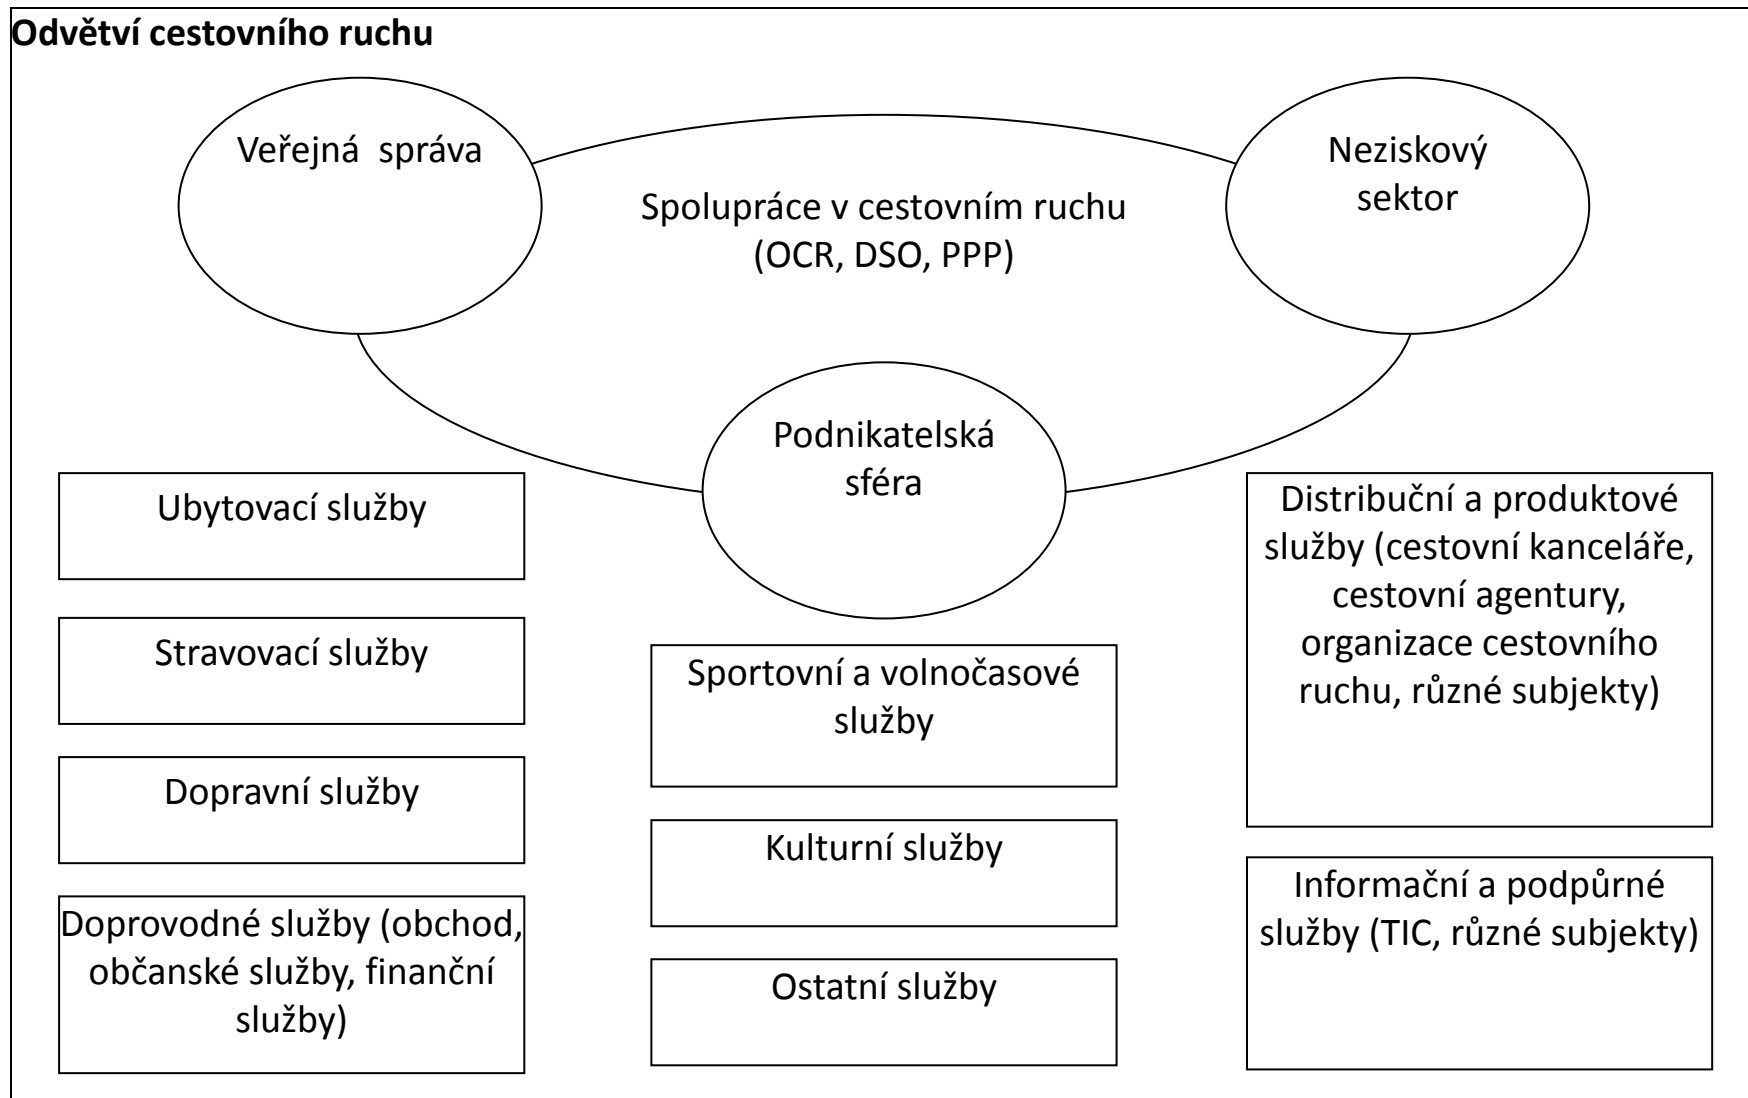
Odvětví cestovního ruchu

Veřejná správa

Neziskový sektor

Spolupráce v cestovním ruchu (OCR, DSO, PPP)

Podnikatelská sféra

Ubytovací služby

Stravovací služby

Dopravní služby

Doprovodné služby (obchod, občanské služby, finanční služby)

Sportovní a volnočasové služby

Kulturní služby

Ostatní služby

Distribuční a produktové služby (cestovní kanceláře, cestovní agentury, organizace cestovního ruchu, různé subjekty)

Informační a podpůrné služby (TIC, různé subjekty)